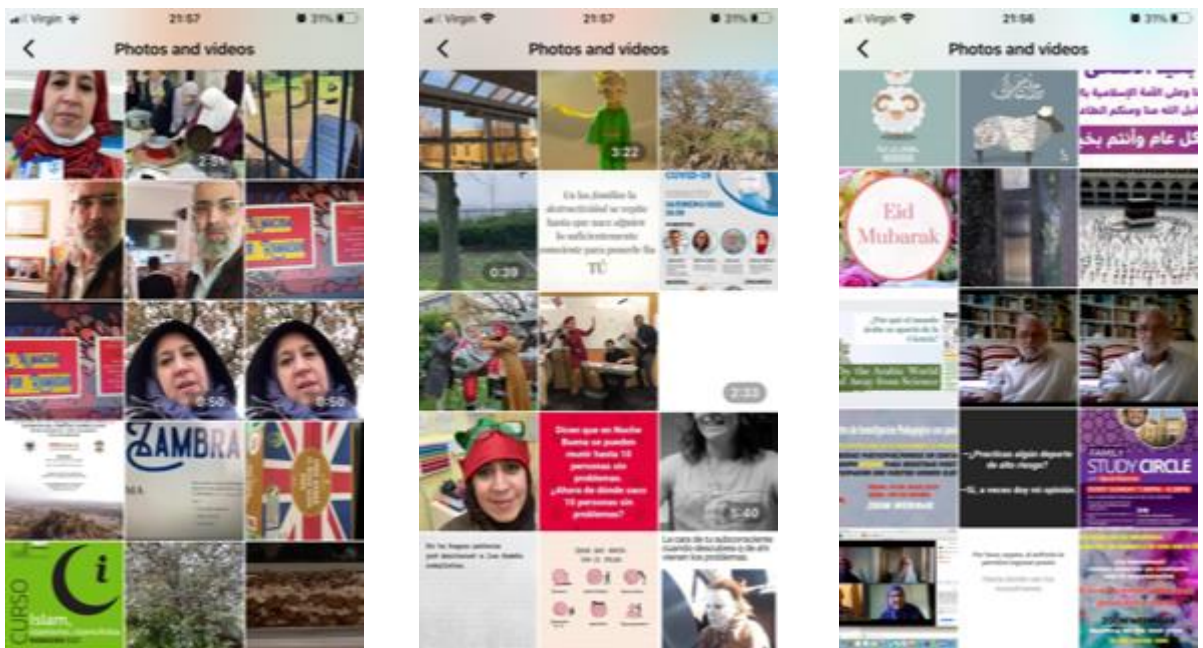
Virgin 21:57 31%

Photos and videos

2:59

0:50

0:50

ZAMBRA

CURSO

Islam,

Virgin 21:57 31%

Photos and videos

3:22

0:39

En las familias la destructividad se respira hasta que nace alguien lo suficientemente consciente para ponerle fin TÚ

COVID-19

2:33

Dicen que en Noche Buena no pueden reunir hasta 10 personas sin problemas. ¿Ahora de donde saco 10 personas sin problemas?

3:40

Virgin 21:56 31%

Photos and videos

Eid Mubarak

كل عام وأنتم بخير

—¿Practicas algún deporte de alto riesgo?

—Sí, a veces doy mi opinión.

STUDY CIRCLE